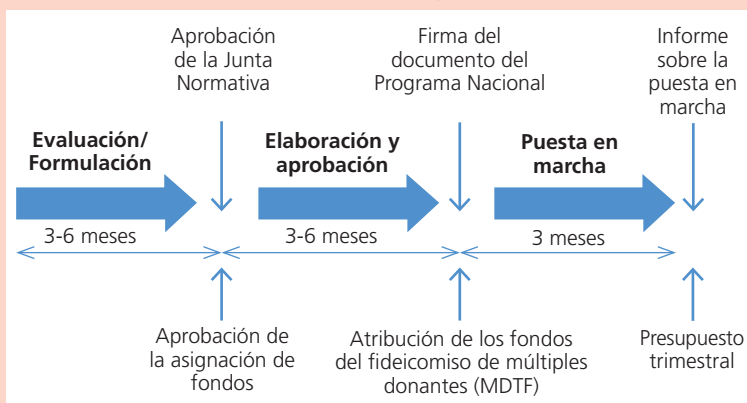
Aprobación de la Junta Normativa

Firma del documento del Programa Nacional

Informe sobre la puesta en marcha

Evaluación/ Formulación

Elaboración y aprobación

Puesta en marcha

3-6 meses

3-6 meses

3 meses

Aprobación de la asignación de fondos

Atribución de los fondos del fideicomiso de múltiples donantes (MDTF)

Presupuesto trimestral